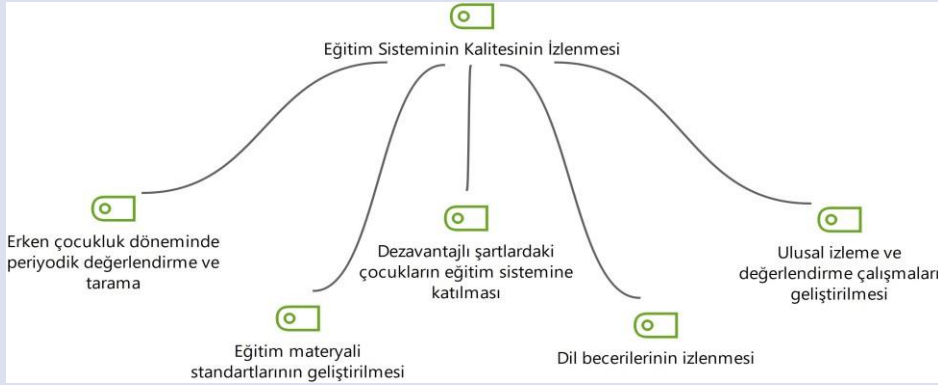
Eğitim Sisteminin Kalitesinin İzlenmesi

Erken çocukluk döneminde periyodik değerlendirme ve tarama

Eğitim materyali standartlarının geliştirilmesi

Dezavantajlı şartlardaki çocukların eğitim sistemine katılması

Dil becerilerinin izlenmesi

Ulusal izleme ve değerlendirme çalışmaları geliştirilmesi